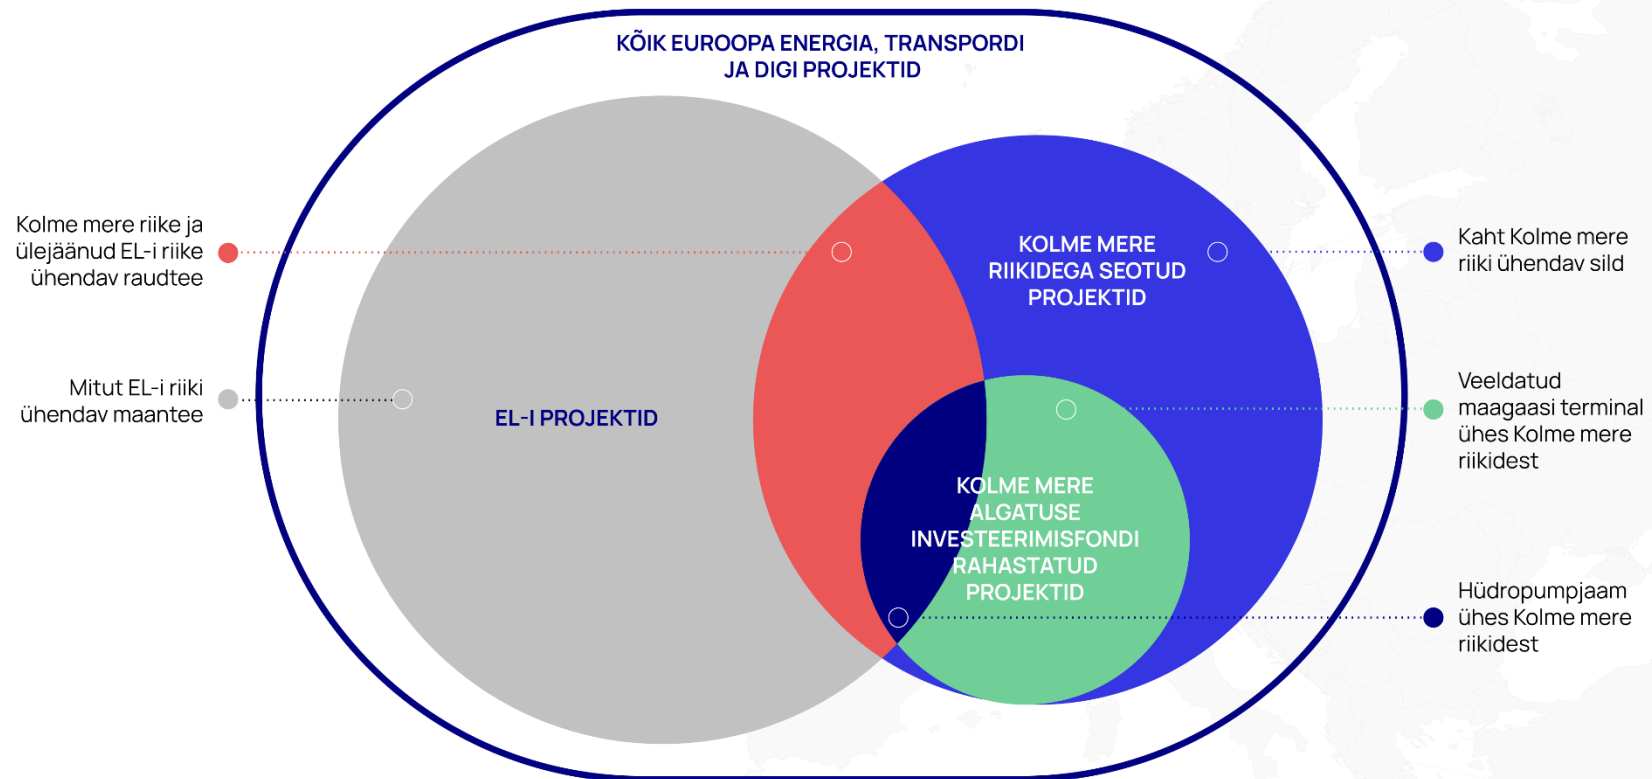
KÕIK EUROOPA ENERGIA, TRANSPORDI JA DIGI PROJEKTID

Kolme mere riike ja ülejäänud EL-i riike ühendav raudtee

Mitut EL-i riiki ühendav maantee

EL-I PROJEKTID

KOLME MERE RIIKIDEGA SEOTUD PROJEKTID

KOLME MERE ALGATUSE INVESTEERIMISFONDI RAHASTATUD PROJEKTID

Kaht Kolme mere riiki ühendav sild

Veeldatud maagaasi terminal ühes Kolme mere riikidest

Hüdropumpjaam ühes Kolme mere riikidest